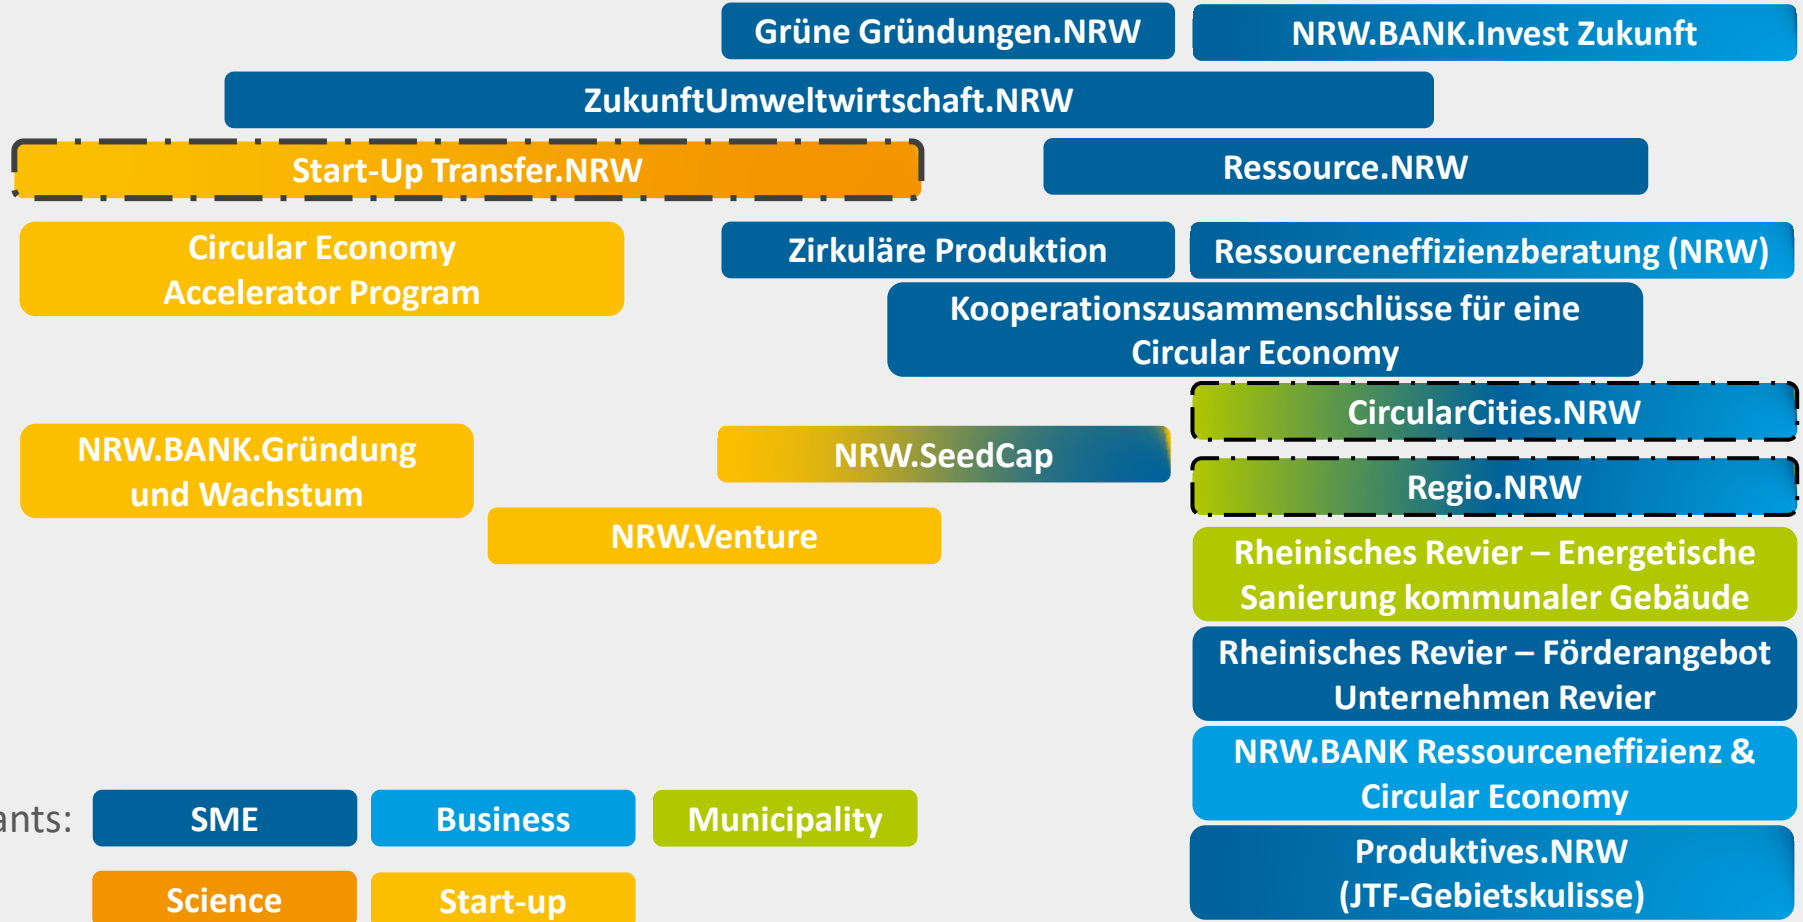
Grüne Gründungen.NRW

NRW.BANK.Invest Zukunft

ZukunftUmweltwirtschaft.NRW

Start-Up Transfer.NRW

Ressource.NRW

Circular Economy Accelerator Program

Zirkuläre Produktion

Ressourceneffizienzberatung (NRW)

Kooperationszusammenschlüsse für eine Circular Economy

CircularCities.NRW

NRW.BANK.Gründung und Wachstum

NRW.SeedCap

Regio.NRW

NRW.Venture

Rheinisches Revier – Energetische Sanierung kommunaler Gebäude

Rheinisches Revier – Förderangebot Unternehmen Revier

NRW.BANK Ressourceneffizienz & Circular Economy

ants:

SME

Business

Municipality

Science

Start-up

Produktives.NRW (JTF-Gebietskulisse)